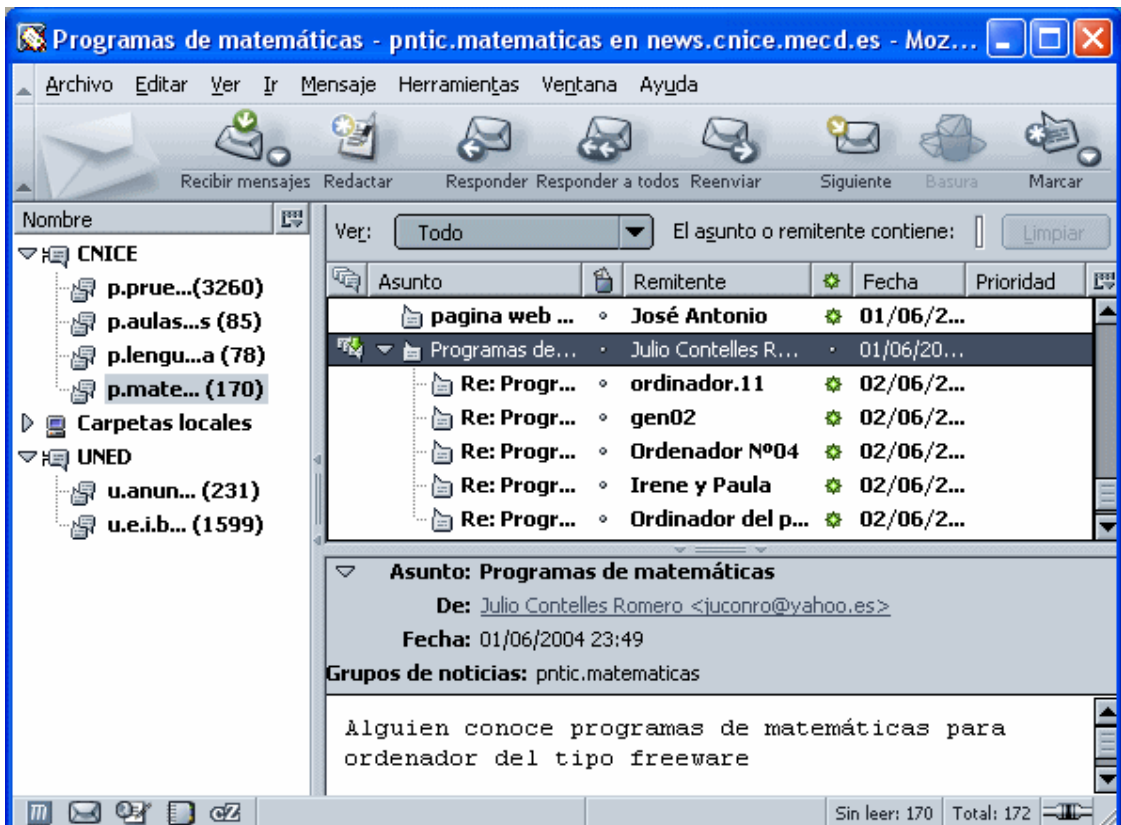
Programas de matemáticas - pntic.matematicas en news.cnice.mecd.es - Moz...

Archivo Editar Ver Ir Mensaje Herramientas Ventana Ayuda

Recibir mensajes Redactar Responder Responder a todos Reenviar Siguiente Basura Marcar

Nombre

CNICE
p.prue...(3260)
p.aulas...s (85)
p.lengu...a (78)
p.mate... (170)
Carpetas locales
UNED
u.anun... (231)
u.e.i.b... (1599)

Ver: Todo El asunto o remitente contiene: Limpiar

| Asunto | Remitente | Fecha | Prioridad |
|---|---|---|---|
| pagina web ... | José Antonio | 01/06/2... | |
| Programas de... | Julio Contelles R... | 01/06/20... | |
| Re: Progr... | ordinador.11 | 02/06/2... | |
| Re: Progr... | gen02 | 02/06/2... | |
| Re: Progr... | Ordenador Nº04 | 02/06/2... | |
| Re: Progr... | Irene y Paula | 02/06/2... | |
| Re: Progr... | Ordinador del p... | 02/06/2... | |

Asunto: Programas de matemáticas
De: Julio Contelles Romero <juconro@yahoo.es>
Fecha: 01/06/2004 23:49
Grupos de noticias: pntic.matematicas

Alguien conoce programas de matemáticas para ordenador del tipo freeware

Sin leer: 170 Total: 172